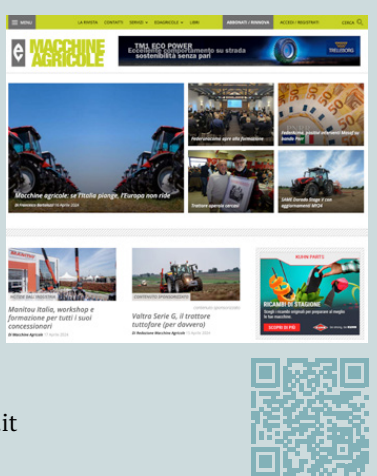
MENU LA RIVISTA CONTATTI SERVIZI EDAGRICOLE LIBRI ABBONATI / RINNOVA ACCEDI / REGISTRATI CERCA

MACCHINE AGRICOLE

TM1 ECO POWER
Eccellente comportamento su strada
sostenibilità senza pari
TRELLEBORG

Macchine agricole: se l'Italia piange, l'Europa non ride
Di Francesco Bartolozzi 11 Aprile 2024

Federunacoma apre alla formazione

Federunacoma, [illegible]

Trattori sparsi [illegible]

SAME Daniele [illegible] WIOA

Manitou Italia, workshop e formazione per tutti i suoi concessionari
Di Macchine Agricole 11 Aprile 2024

CONTENUTO SPONSORIZZATO

Valtra Serie G, il trattore tuttofare (per davvero)
Di Redazione Macchine Agricole 11 Aprile 2024

RICAMBI DI STAGIONE
SCOPRI DI PIÙ

it